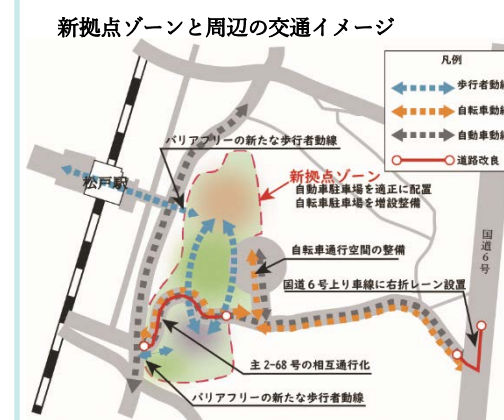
新拠点ゾーンと周辺の交通イメージ

凡例
歩行者動線
自転車動線
自動車動線
道路改良

バリアフリーの新たな歩行者動線

松戸駅

新拠点ゾーン
自動車駐車場を適正に配置
自転車駐車場を増設整備

自転車通行空間の整備

国道6号上り車線に右折レーン設置

国道6号

主2-68号の相互通行化

バリアフリーの新たな歩行者動線